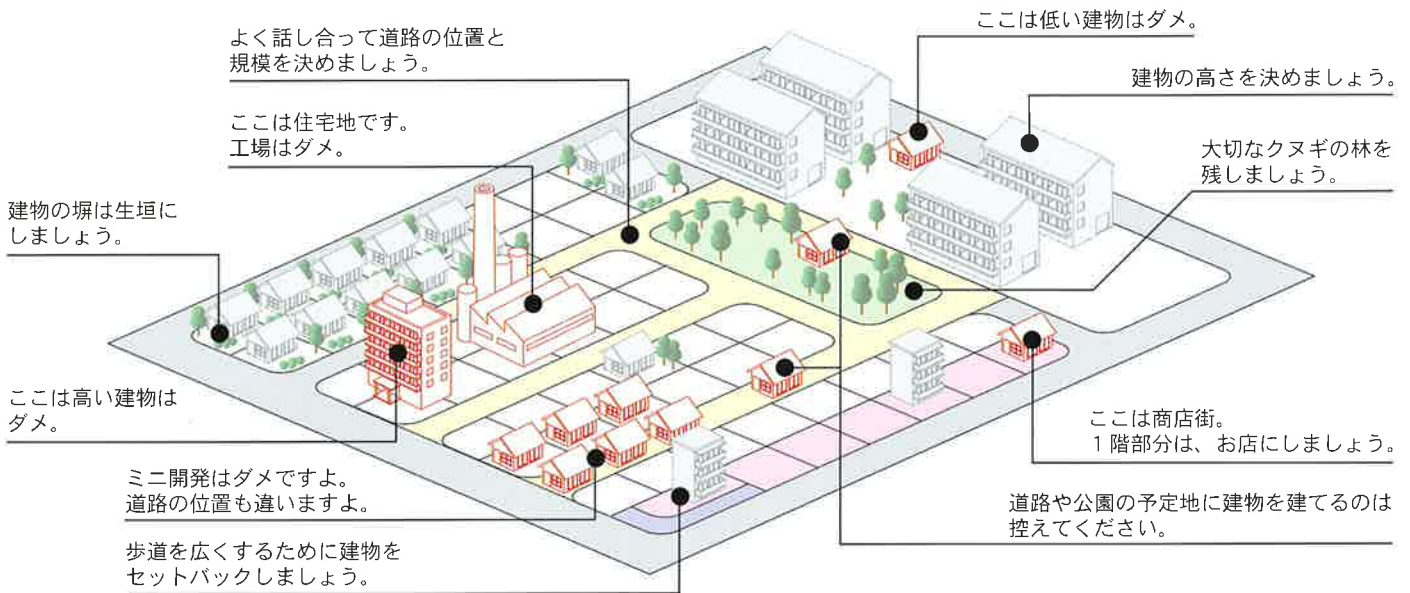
よく話し合って道路の位置と規模を決めましょう。

ここは住宅地です。
工場はダメ。

建物の塀は生垣にしましょう。

ここは高い建物はダメ。

ミニ開発はダメですよ。
道路の位置も違いますよ。

歩道を広くするために建物をセットバックしましょう。

ここは低い建物はダメ。

建物の高さを決めましょう。

大切なクヌギの林を残しましょう。

ここは商店街。
１階部分は、お店にしましょう。

道路や公園の予定地に建物を建てるのは控えてください。